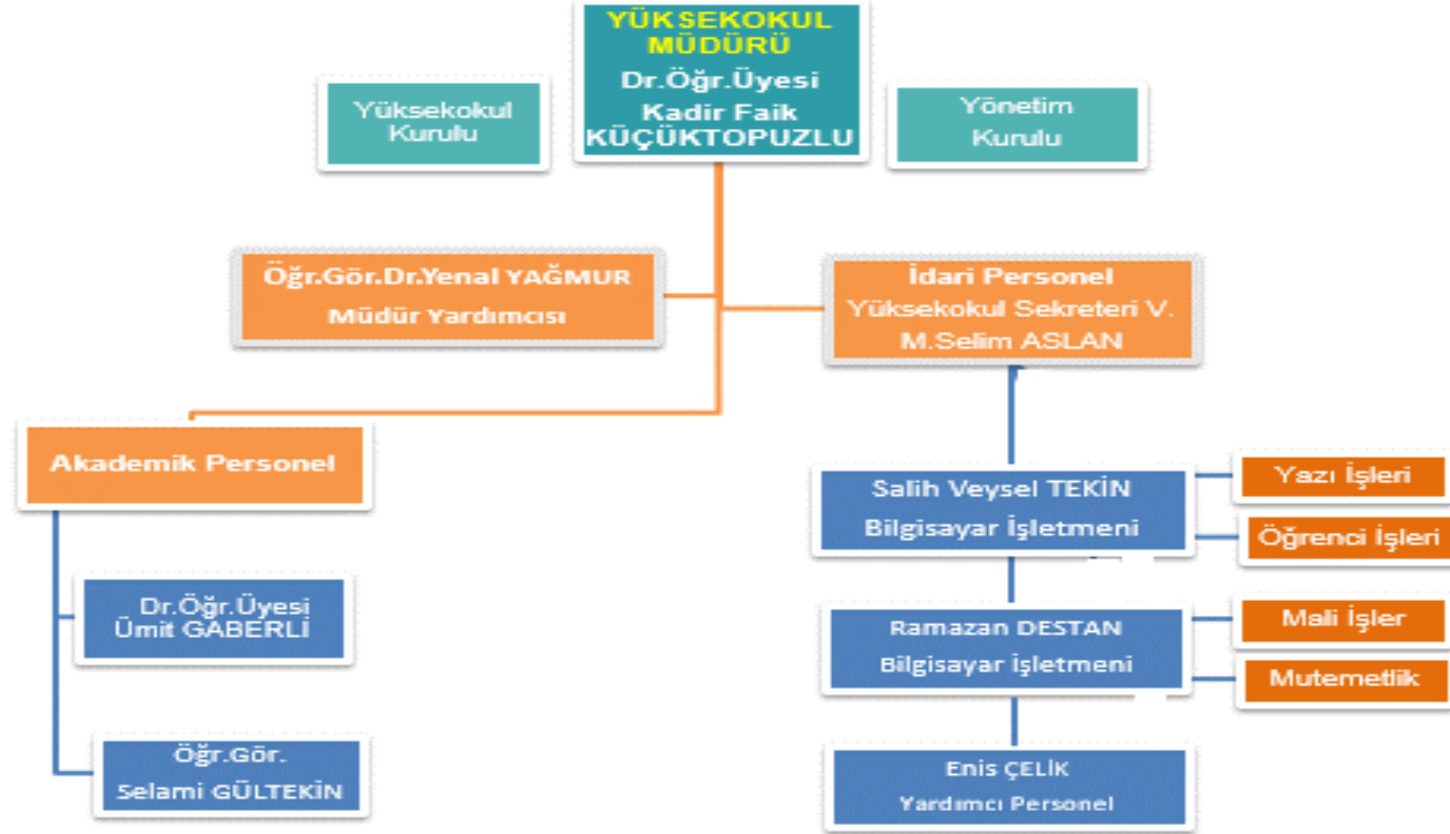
YÜKSEKOKUL MÜDÜRÜ
Dr.Öğr.Üyesi
Kadir Faik
KÜÇÜKTOPUZLU

Yüksekokul Kurulu

Yönetim Kurulu

Öğr.Gör.Dr.Yenal YAĞMUR
Müdür Yardımcısı

İdari Personel
Yüksekokul Sekreteri V.
M.Selim ASLAN

Akademik Personel

Dr.Öğr.Üyesi
Ümit GABERLİ

Öğr.Gör.
Selami GÜLTEKİN

Salih Veysel TEKİN
Bilgisayar İşletmeni

Yazı İşleri

Öğrenci İşleri

Ramazan DESTAN
Bilgisayar İşletmeni

Mali İşler

Mutemetlik

Enis ÇELİK
Yardımcı Personel